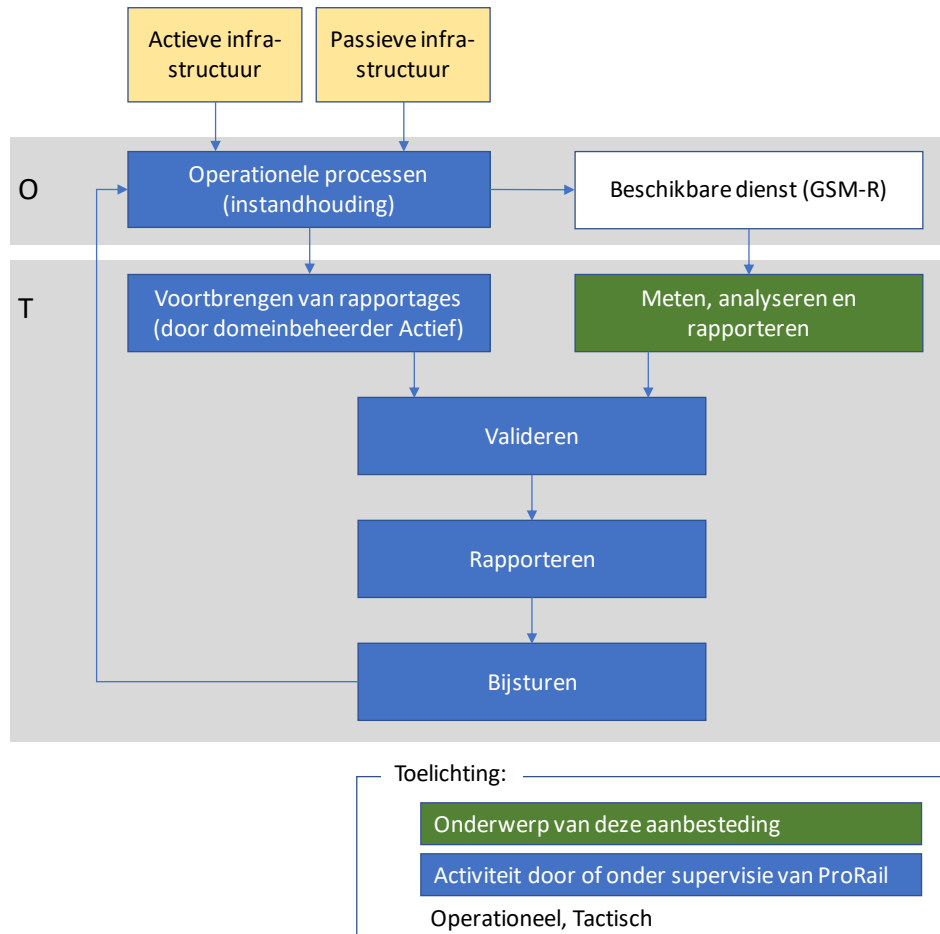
Actieve infrastructuur

Passieve infrastructuur

O

Operationele processen (instandhouding)

Beschikbare dienst (GSM-R)

T

Voortbrengen van rapportages (door domeinbeheerder Actief)

Meten, analyseren en rapporteren

Valideren

Rapporteren

Bijsturen

Toelichting:

Onderwerp van deze aanbesteding

Activiteit door of onder supervisie van ProRail

Operationeel, Tactisch